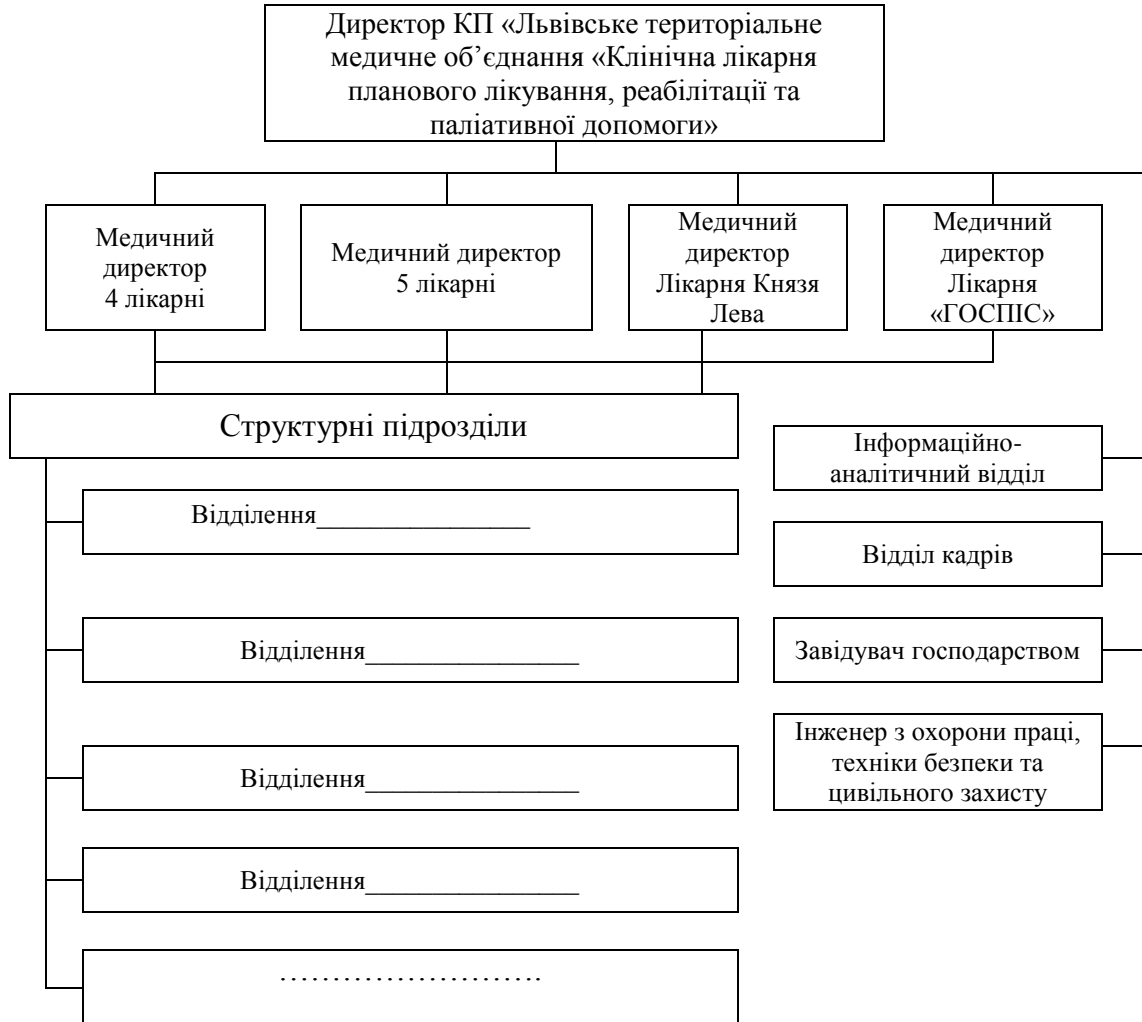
Директор КП «Львівське територіальне медичне об’єднання «Клінічна лікарня планового лікування, реабілітації та паліативної допомоги»

Медичний директор 4 лікарні

Медичний директор 5 лікарні

Медичний директор Лікарня Князя Лева

Медичний директор Лікарня «ГОСПІС»

Структурні підрозділи

Відділення_______________

Відділення_______________

Відділення_______________

Відділення_______________

……………………

Інформаційно-аналітичний відділ

Відділ кадрів

Завідувач господарством

Інженер з охорони праці, техніки безпеки та цивільного захисту